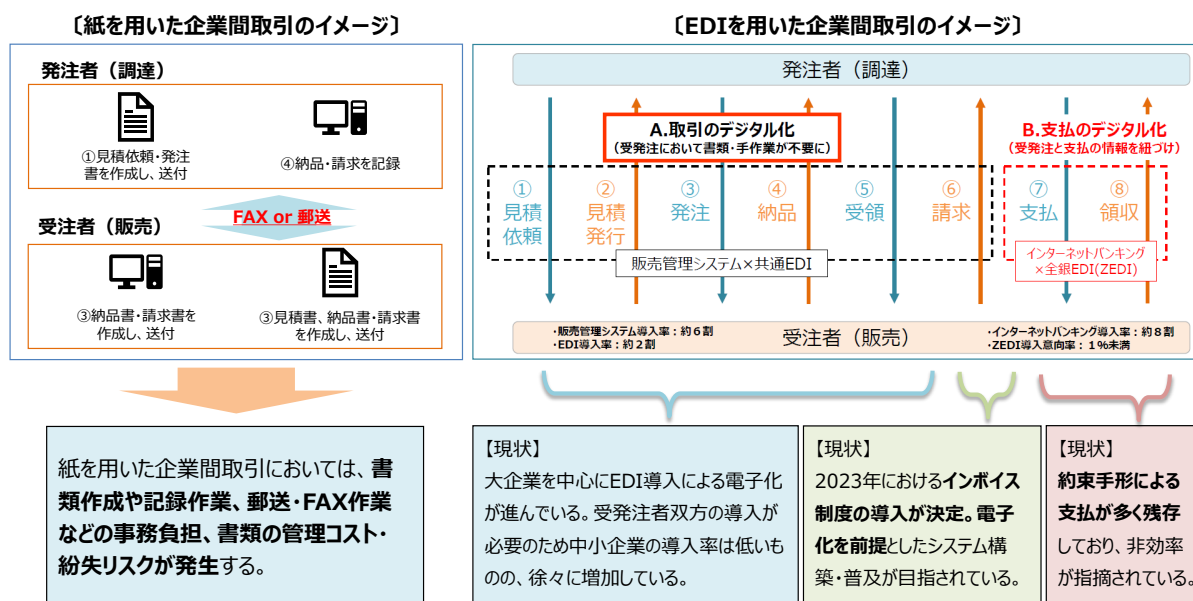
〔紙を用いた企業間取引のイメージ〕

発注者（調達）

①見積依頼・発注書を作成し、送付

④納品・請求を記録

FAX or 郵送

受注者（販売）

③納品書・請求書を作成し、送付

③見積書、納品書・請求書を作成し、送付

紙を用いた企業間取引においては、書類作成や記録作業、郵送・FAX作業などの事務負担、書類の管理コスト・紛失リスクが発生する。

〔EDIを用いた企業間取引のイメージ〕

発注者（調達）

A.取引のデジタル化
（受発注において書類・手作業が不要に）

B.支払のデジタル化
（受発注と支払の情報を紐づけ）

①見積依頼

②見積発行

③発注

④納品

⑤受領

⑥請求

⑦支払

⑧領収

販売管理システム×共通EDI

インターネットバンキング×全銀EDI(ZEDI)

・販売管理システム導入率：約６割
・EDI導入率：約２割

受注者（販売）

・インターネットバンキング導入率：約８割
・ZEDI導入意向率：１%未満

【現状】
大企業を中心にEDI導入による電子化が進んでいる。受発注者双方の導入が必要のため中小企業の導入率は低いものの、徐々に増加している。

【現状】
2023年におけるインボイス制度の導入が決定。電子化を前提としたシステム構築・普及が目指されている。

【現状】
約束手形による支払が多く残存しており、非効率が指摘されている。